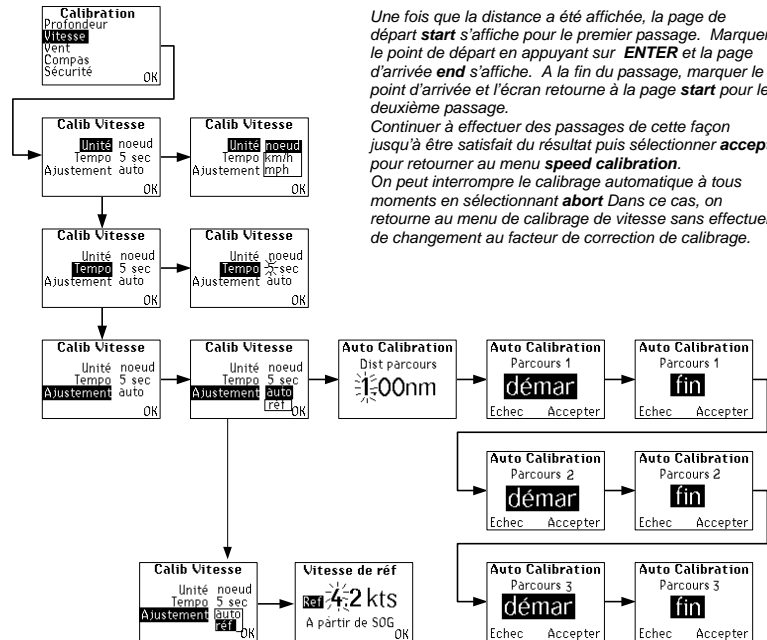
Calibration
Profondeur
Vitesse
Vent
Compas
Sécurité
OK

Une fois que la distance a été affichée, la page de départ **start** s'affiche pour le premier passage. Marquer le point de départ en appuyant sur **ENTER** et la page d'arrivée **end** s'affiche. A la fin du passage, marquer le point d'arrivée et l'écran retourne à la page **start** pour le deuxième passage.
Continuer à effectuer des passages de cette façon jusqu'à être satisfait du résultat puis sélectionner **accept** pour retourner au menu **speed calibration**.
On peut interrompre le calibrage automatique à tous moments en sélectionnant **abort** Dans ce cas, on retourne au menu de calibrage de vitesse sans effectuer de changement au facteur de correction de calibrage.

Calib Vitesse
Unité noeud
Tempo 5 sec
Ajustement auto
OK

Calib Vitesse
Unité noeud km/h mph
Tempo
Ajustement
OK

Calib Vitesse
Unité noeud
Tempo 5 sec
Ajustement auto
OK

Calib Vitesse
Unité noeud
Tempo sec
Ajustement auto
OK

Calib Vitesse
Unité noeud
Tempo 5 sec
Ajustement auto
OK

Calib Vitesse
Unité noeud
Tempo 5 sec
Ajustement auto réf
OK

Auto Calibration
Dist parcours
1.00nm

Auto Calibration
Parcours 1
démar
Echec Accepter

Auto Calibration
Parcours 1
fin
Echec Accepter

Auto Calibration
Parcours 2
démar
Echec Accepter

Auto Calibration
Parcours 2
fin
Echec Accepter

Calib Vitesse
Unité noeud
Tempo 5 sec
Ajustement auto réf
OK

Vitesse de réf
Réf 4.2 kts
A partir de SOG
OK

Auto Calibration
Parcours 3
démar
Echec Accepter

Auto Calibration
Parcours 3
fin
Echec Accepter